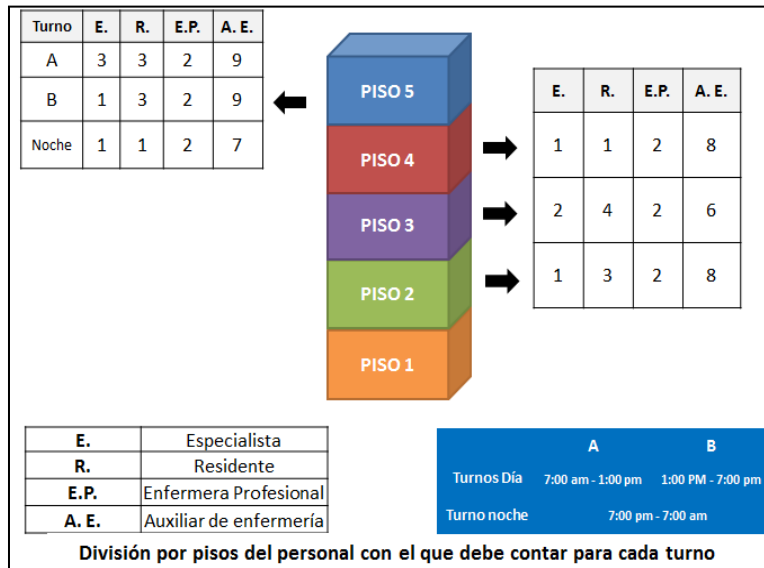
| Turno | E. | R. | E.P. | A. E. |
|---|---|---|---|---|
| A | 3 | 3 | 2 | 9 |
| B | 1 | 3 | 2 | 9 |
| Noche | 1 | 1 | 2 | 7 |

PISO 5
PISO 4
PISO 3
PISO 2
PISO 1

| E. | R. | E.P. | A. E. |
|---|---|---|---|
| 1 | 1 | 2 | 8 |
| 2 | 4 | 2 | 6 |
| 1 | 3 | 2 | 8 |

| E. | Especialista |
|---|---|
| R. | Residente |
| E.P. | Enfermera Profesional |
| A. E. | Auxiliar de enfermería |

| | A | B |
|---|---|---|
| Turnos Día | 7:00 am - 1:00 pm | 1:00 PM - 7:00 pm |
| Turno noche | 7:00 pm - 7:00 am | |

División por pisos del personal con el que debe contar para cada turno